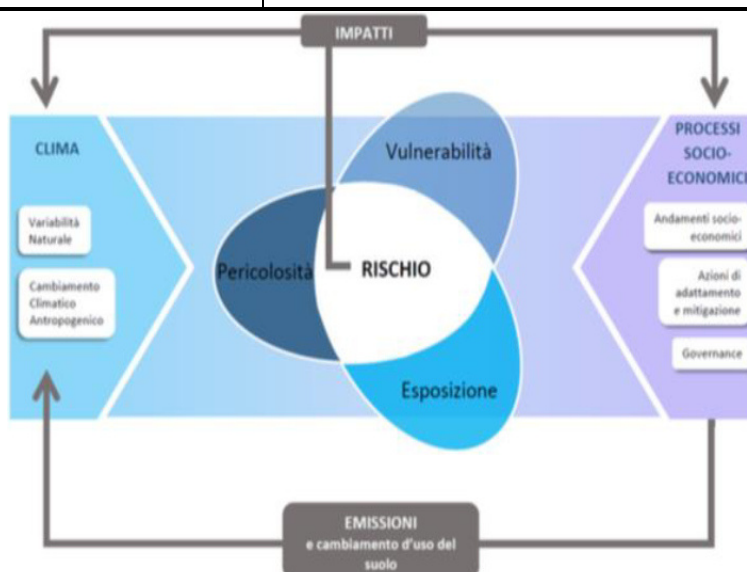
IMPATTI

CLIMA

Variabilità Naturale

Cambiamento Climatico Antropogenico

Vulnerabilità

Pericolosità

RISCHIO

Esposizione

PROCESSI SOCIO-ECONOMICI

Andamenti socio-economici

Azioni di adattamento e mitigazione

Governance

EMISSIONI e cambiamento d'uso del suolo